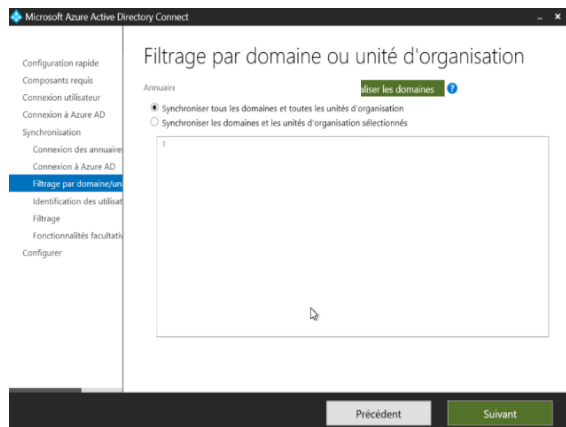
Microsoft Azure Active Directory Connect

Configuration rapide
Composants requis
Connexion utilisateur
Connexion à Azure AD
Synchronisation
Connexion des annuaire
Connexion à Azure AD
Filtrage par domaine/un
Identification des utilisat
Filtrage
Fonctionnalités facultati
Configurer

Filtrage par domaine ou unité d'organisation

Annuaire
aliser les domaines

Synchroniser tous les domaines et toutes les unités d'organisation
Synchroniser les domaines et les unités d'organisation sélectionnés

Précédent
Suivant